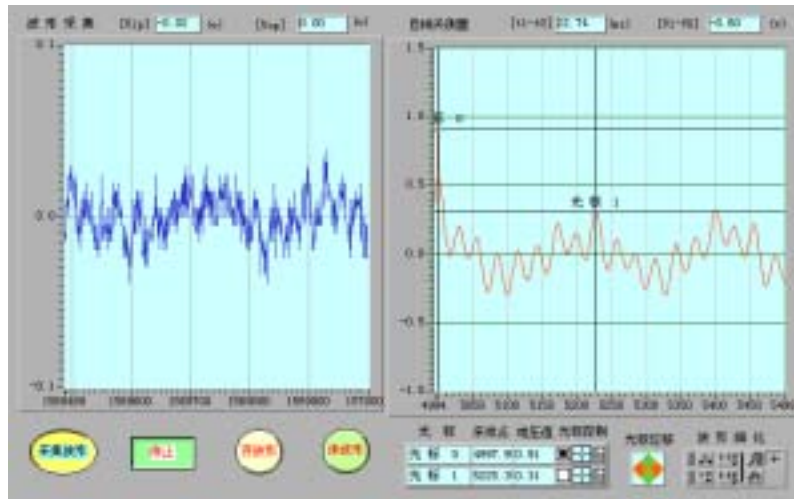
波 形 显 示 [Xp] -0.02 (v) [Yvp] 0.00 (v)

0.1
0.0
-0.1
1569400 1569600 1569700 1569800 1569900 1570000

自相关函数图 [t1-t0] 22.74 (ms) [Y1-Y0] -0.60 (v)

1.5
1.0
0.5
0.0
-0.5
-1.0
光 标 0
光 标 1
4984 5050 5100 5150 5200 5250 5300 5350 5400 5450 5500

采集波形 停止 存波形 读波形

光 标 采样点 响应值 光标控制
光 标 0 4997.903.91
光 标 1 5225.353.31
光标控制
波 形 缩 放